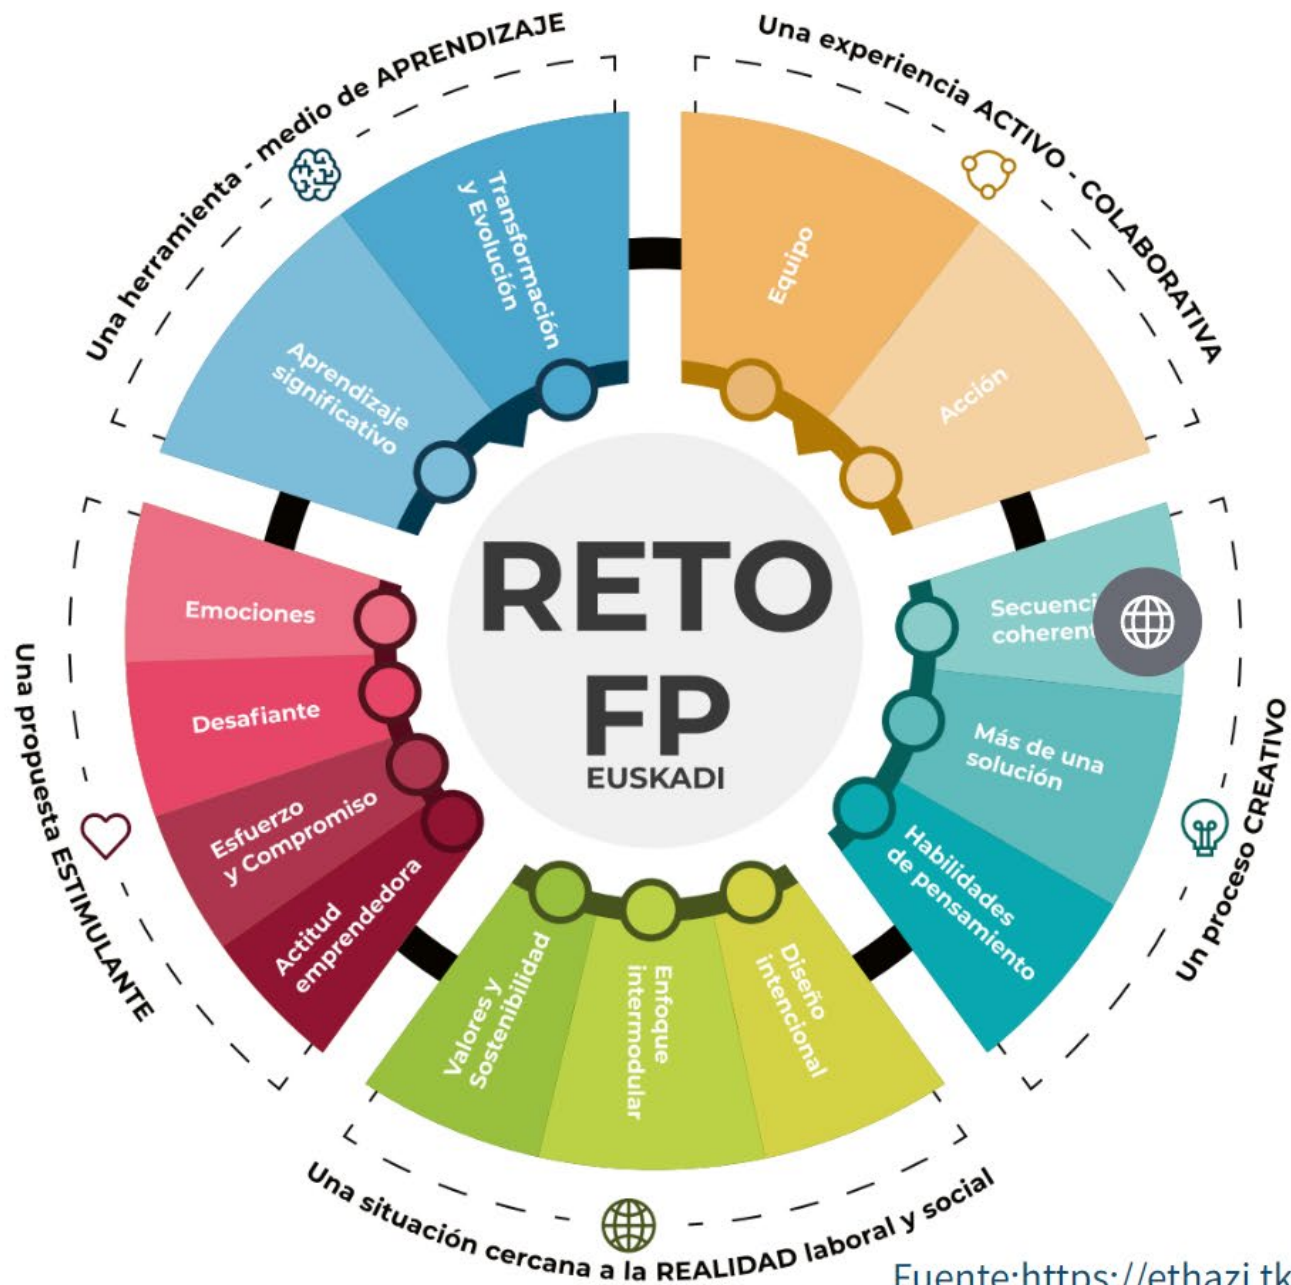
Una herramienta - medio de APRENDIZAJE

Transformación y Evolución

Aprendizaje significativo

Una experiencia ACTIVO - COLABORATIVA

Equipo

Acción

RETO FP EUSKADI

Una propuesta ESTIMULANTE

Emociones

Desafiante

Esfuerzo y Compromiso

Actitud emprendedora

Un proceso CREATIVO

Secuenci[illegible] coherent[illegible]

Más de una solución

Habilidades de pensamiento

Una situación cercana a la REALIDAD laboral y social

Valores y Sostenibilidad

Enfoque intermodular

Diseño intencional

Fuente:https://ethazi.tk